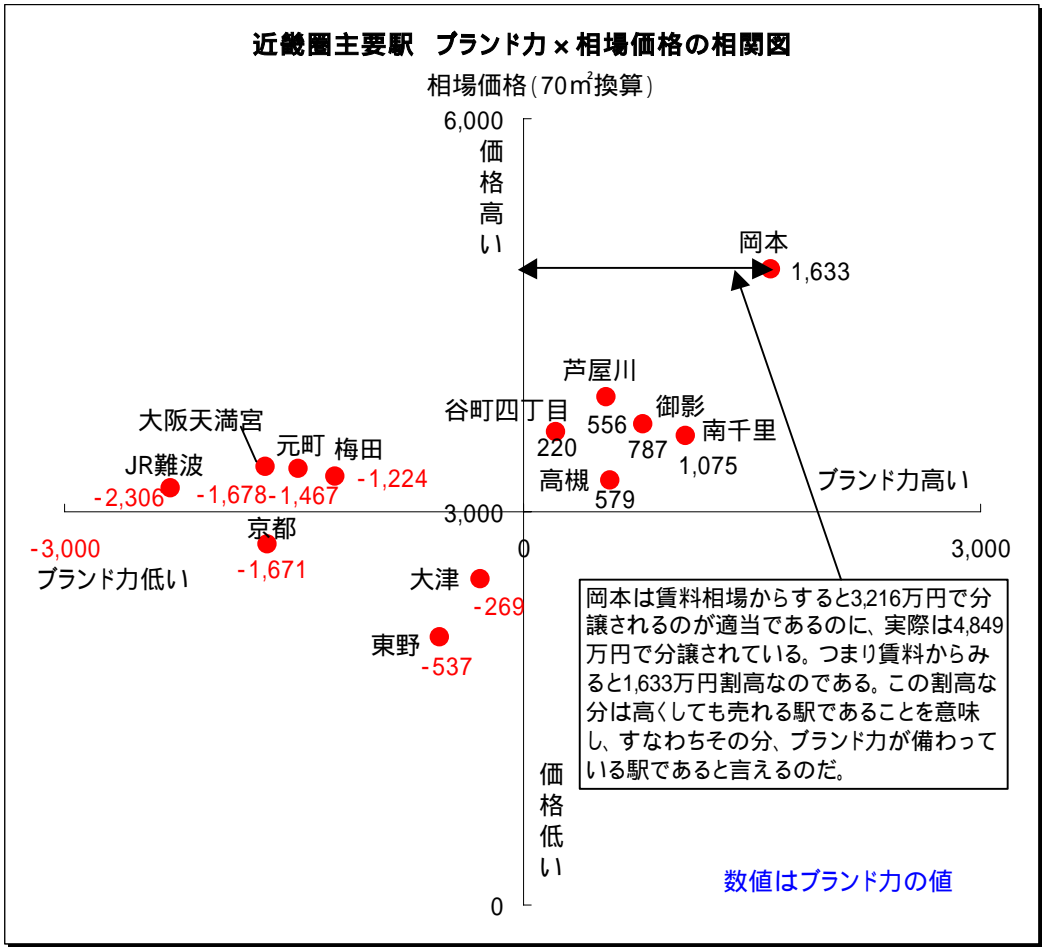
近畿圏主要駅　ブランド力×相場価格の相関図

相場価格（70㎡換算）

6,000

価格高い

岡本
1,633

芦屋川

谷町四丁目

御影

556

220

787

南千里

大阪天満宮

1,075

元町

梅田

JR難波

-1,224

高槻

ブランド力高い

-2,306

-1,678

-1,467

579

3,000

京都

0

3,000

-3,000

-1,671

ブランド力低い

大津

-269

東野

-537

岡本は賃料相場からすると3,216万円で分譲されるのが適当であるのに、実際は4,849万円で分譲されている。つまり賃料からみると1,633万円割高なのである。この割高な分は高くしても売れる駅であることを意味し、すなわちその分、ブランド力が備わっている駅であると言えるのだ。

価格低い

数値はブランド力の値

0